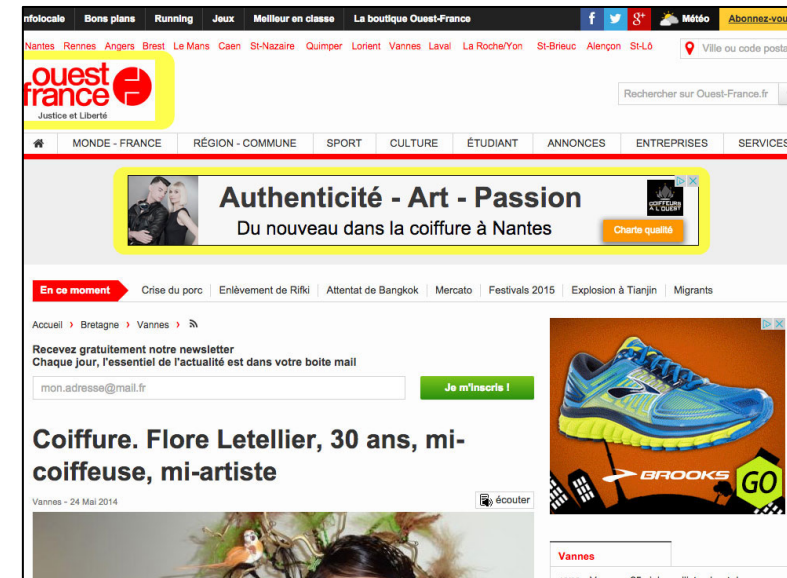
nfolocale Bons plans Running Jeux Meilleur en classe La boutique Ouest-France Météo Abonnez-vou

Nantes Rennes Angers Brest Le Mans Caen St-Nazaire Quimper Lorient Vannes Laval La Roche/Yon St-Brieuc Alençon St-Lô Ville ou code posta

ouest france
Justice et Liberté

Rechercher sur Ouest-France.fr

MONDE - FRANCE RÉGION - COMMUNE SPORT CULTURE ÉTUDIANT ANNONCES ENTREPRISES SERVICES

Authenticité - Art - Passion
Du nouveau dans la coiffure à Nantes
COIFFEURS A L'OUEST
Charte qualité

En ce moment Crise du porc Enlèvement de Rifki Attentat de Bangkok Mercato Festivals 2015 Explosion à Tianjin Migrants

Accueil › Bretagne › Vannes ›

Recevez gratuitement notre newsletter
Chaque jour, l'essentiel de l'actualité est dans votre boite mail

mon.adresse@mail.fr
Je m'inscris !

Coiffure. Flore Letellier, 30 ans, mi-coiffeuse, mi-artiste

Vannes - 24 Mai 2014
écouter

BROOKS GO

Vannes